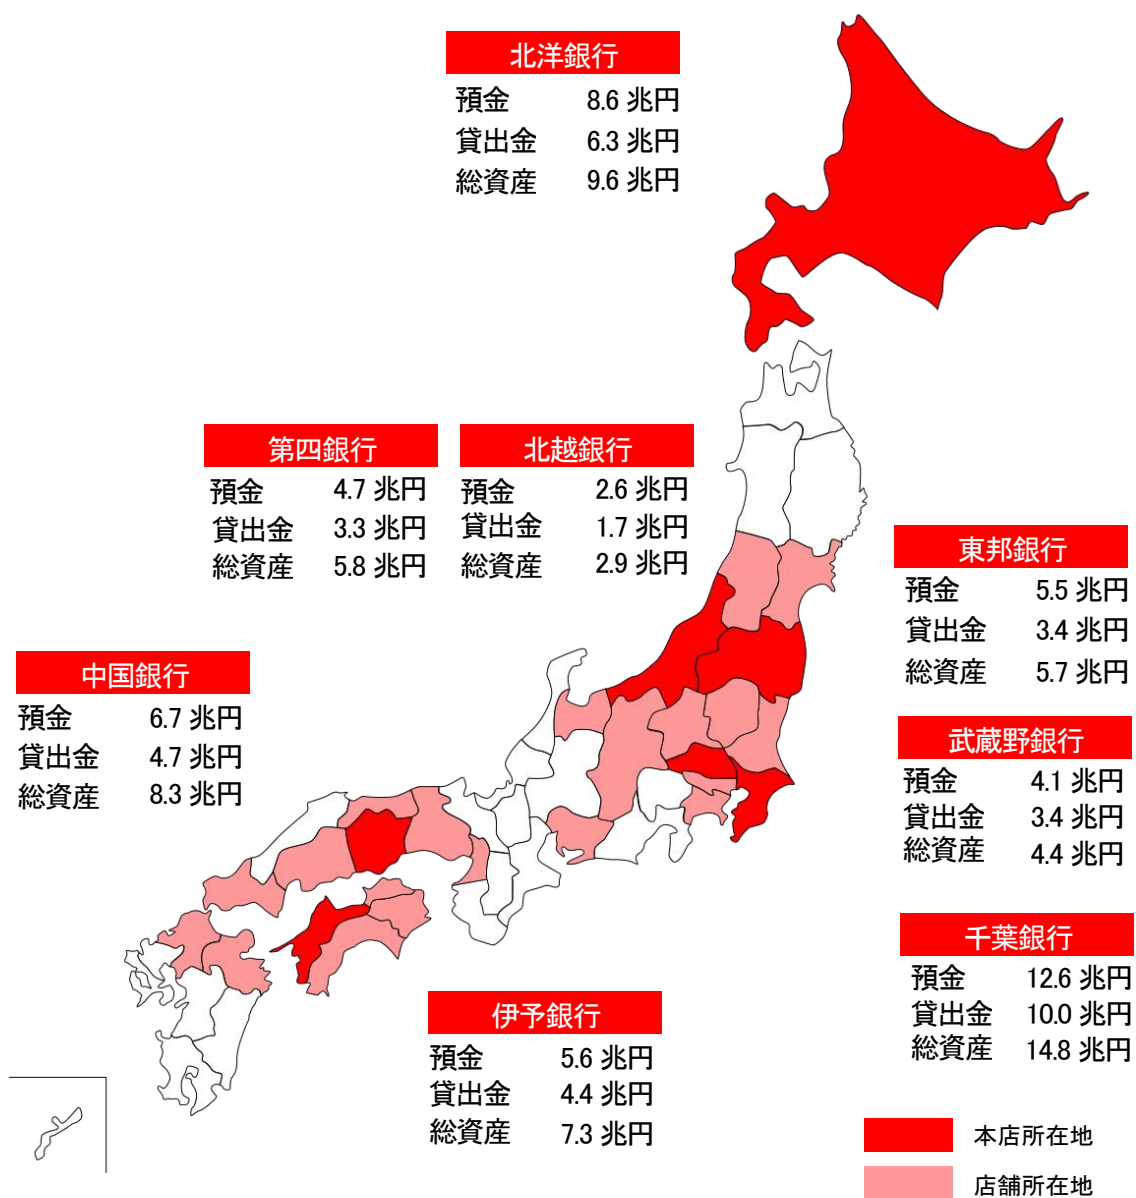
北洋銀行

預金 8.6 兆円
貸出金 6.3 兆円
総資産 9.6 兆円

第四銀行

預金 4.7 兆円
貸出金 3.3 兆円
総資産 5.8 兆円

北越銀行

預金 2.6 兆円
貸出金 1.7 兆円
総資産 2.9 兆円

東邦銀行

預金 5.5 兆円
貸出金 3.4 兆円
総資産 5.7 兆円

中国銀行

預金 6.7 兆円
貸出金 4.7 兆円
総資産 8.3 兆円

武蔵野銀行

預金 4.1 兆円
貸出金 3.4 兆円
総資産 4.4 兆円

千葉銀行

預金 12.6 兆円
貸出金 10.0 兆円
総資産 14.8 兆円

伊予銀行

預金 5.6 兆円
貸出金 4.4 兆円
総資産 7.3 兆円

本店所在地

店舗所在地